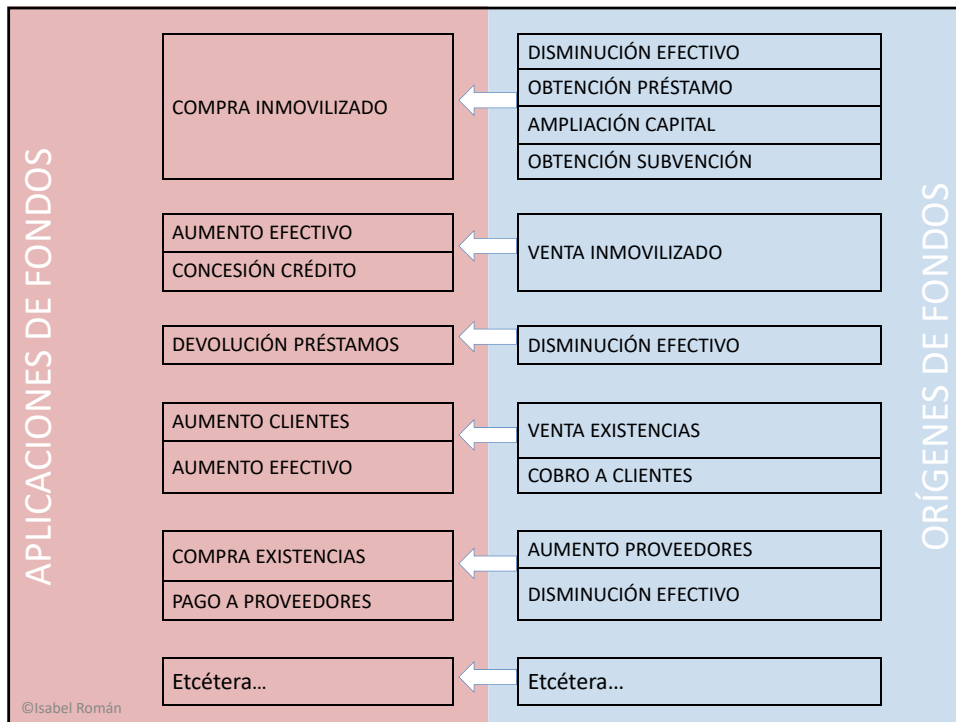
APLICACIONES DE FONDOS

ORÍGENES DE FONDOS

COMPRA INMOVILIZADO

DISMINUCIÓN EFECTIVO
OBTENCIÓN PRÉSTAMO
AMPLIACIÓN CAPITAL
OBTENCIÓN SUBVENCIÓN

AUMENTO EFECTIVO
CONCESIÓN CRÉDITO

VENTA INMOVILIZADO

DEVOLUCIÓN PRÉSTAMOS

DISMINUCIÓN EFECTIVO

AUMENTO CLIENTES
AUMENTO EFECTIVO

VENTA EXISTENCIAS
COBRO A CLIENTES

COMPRA EXISTENCIAS
PAGO A PROVEEDORES

AUMENTO PROVEEDORES
DISMINUCIÓN EFECTIVO

Etcétera…

Etcétera…

©Isabel Román